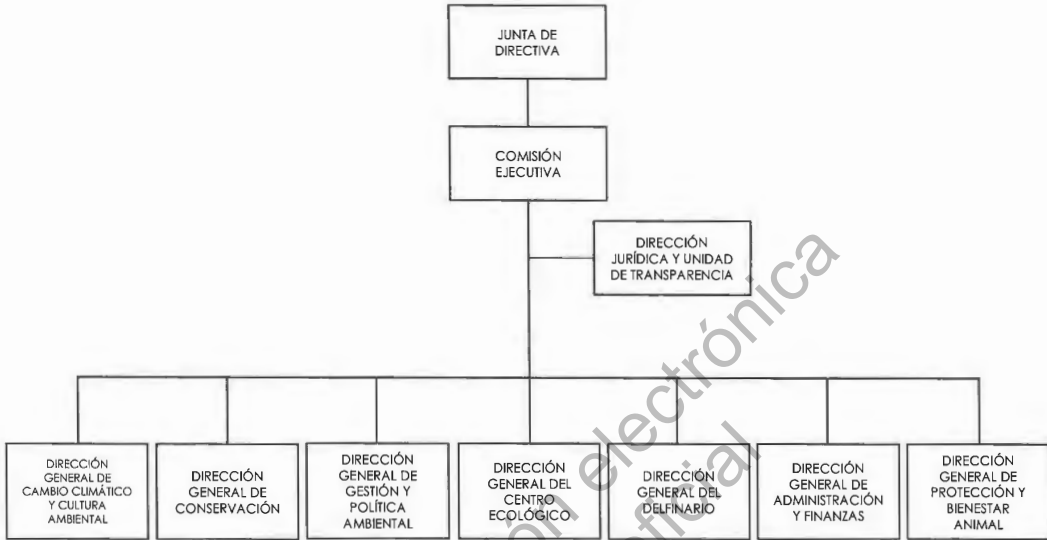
JUNTA DE DIRECTIVA

COMISIÓN EJECUTIVA

DIRECCIÓN JURÍDICA Y UNIDAD DE TRANSPARENCIA

DIRECCIÓN GENERAL DE CAMBIO CLIMÁTICO Y CULTURA AMBIENTAL

DIRECCIÓN GENERAL DE CONSERVACIÓN

DIRECCIÓN GENERAL DE GESTIÓN Y POLÍTICA AMBIENTAL

DIRECCIÓN GENERAL DEL CENTRO ECOLÓGICO

DIRECCIÓN GENERAL DEL DELFINARIO

DIRECCIÓN GENERAL DE ADMINISTRACIÓN Y FINANZAS

DIRECCIÓN GENERAL DE PROTECCIÓN Y BIENESTAR ANIMAL

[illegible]ón electrónica oficial